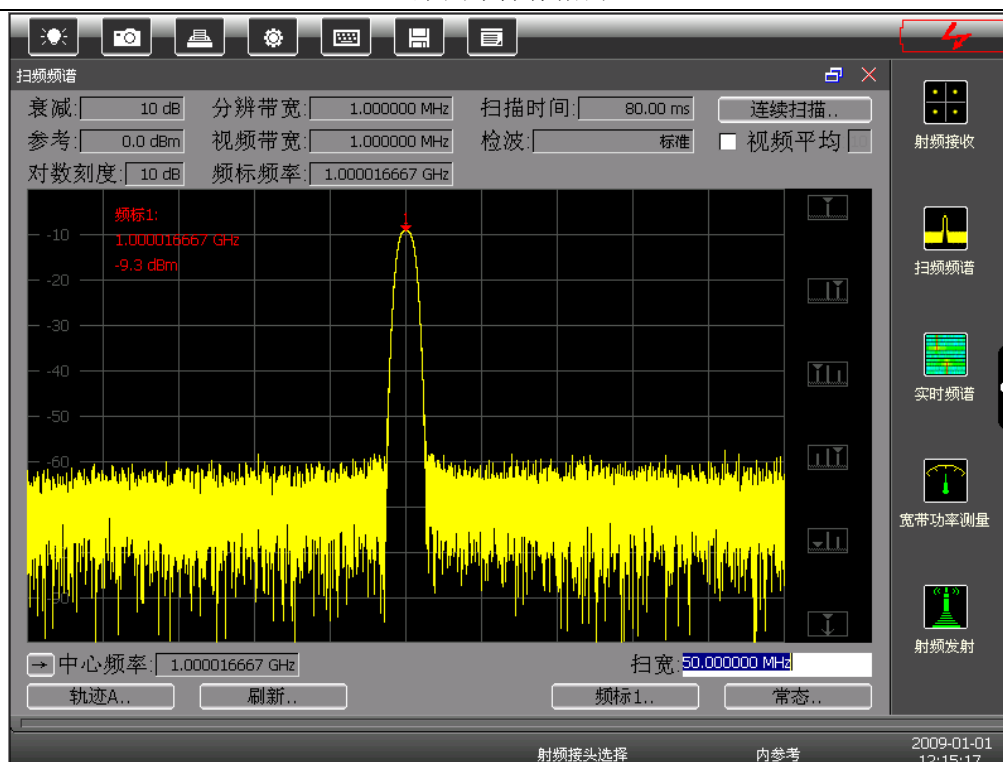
扫频频谱

衰减: 10 dB
分辨带宽: 1.000000 MHz
扫描时间: 80.00 ms
连续扫描..
参考: 0.0 dBm
视频带宽: 1.000000 MHz
检波: 标准
视频平均
对数刻度: 10 dB
频标频率: 1.000016667 GHz

频标1:
1.000016667 GHz
-9.3 dBm

-10
-20
-30
-40
-50
-60
-90

中心频率: 1.000016667 GHz
扫宽 50.000000 MHz
轨迹A..
刷新..
频标1..
常态..

射频接收
扫频频谱
实时频谱
宽带功率测量
射频发射

射频接头选择
内参考
2009-01-01
12:15:17